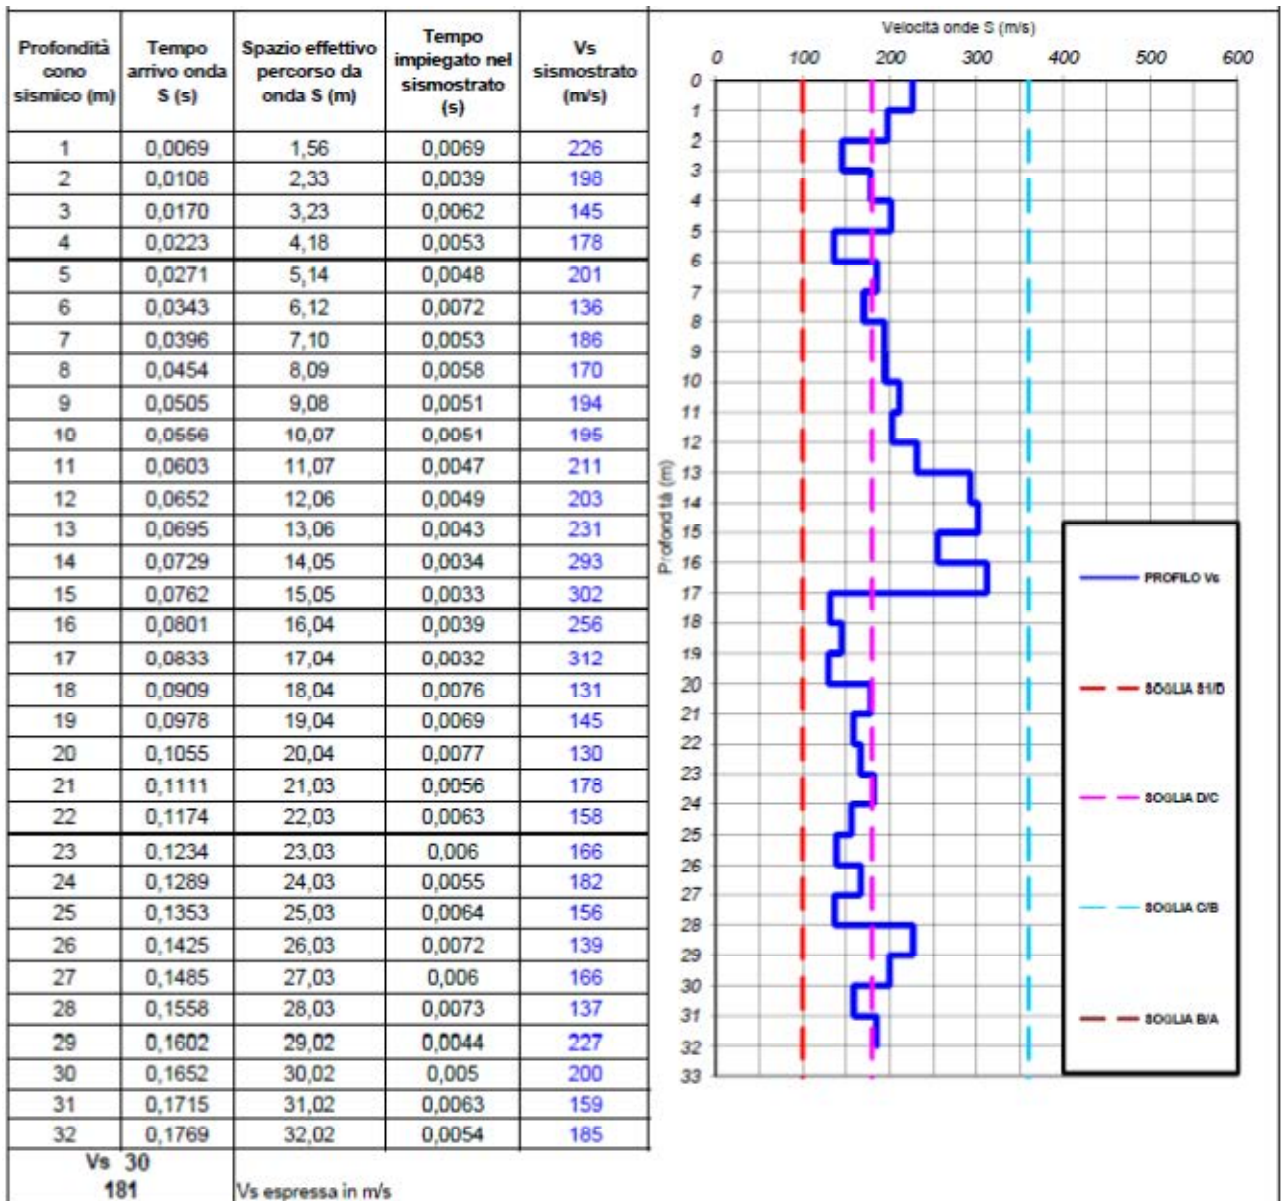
| Profondità cono sismico (m) | Tempo arrivo onda S (s) | Spazio effettivo percorso da onda S (m) | Tempo impiegato nel sismostrato (s) | Vs sismostrato (m/s) |
|---|---|---|---|---|
| 1 | 0,0069 | 1,56 | 0,0069 | 226 |
| 2 | 0,0108 | 2,33 | 0,0039 | 198 |
| 3 | 0,0170 | 3,23 | 0,0062 | 145 |
| 4 | 0,0223 | 4,18 | 0,0053 | 178 |
| 5 | 0,0271 | 5,14 | 0,0048 | 201 |
| 6 | 0,0343 | 6,12 | 0,0072 | 136 |
| 7 | 0,0396 | 7,10 | 0,0053 | 186 |
| 8 | 0,0454 | 8,09 | 0,0058 | 170 |
| 9 | 0,0505 | 9,08 | 0,0051 | 194 |
| 10 | 0,0556 | 10,07 | 0,0051 | 195 |
| 11 | 0,0603 | 11,07 | 0,0047 | 211 |
| 12 | 0,0652 | 12,06 | 0,0049 | 203 |
| 13 | 0,0695 | 13,06 | 0,0043 | 231 |
| 14 | 0,0729 | 14,05 | 0,0034 | 293 |
| 15 | 0,0762 | 15,05 | 0,0033 | 302 |
| 16 | 0,0801 | 16,04 | 0,0039 | 256 |
| 17 | 0,0833 | 17,04 | 0,0032 | 312 |
| 18 | 0,0909 | 18,04 | 0,0076 | 131 |
| 19 | 0,0978 | 19,04 | 0,0069 | 145 |
| 20 | 0,1055 | 20,04 | 0,0077 | 130 |
| 21 | 0,1111 | 21,03 | 0,0056 | 178 |
| 22 | 0,1174 | 22,03 | 0,0063 | 158 |
| 23 | 0,1234 | 23,03 | 0,006 | 166 |
| 24 | 0,1289 | 24,03 | 0,0055 | 182 |
| 25 | 0,1353 | 25,03 | 0,0064 | 156 |
| 26 | 0,1425 | 26,03 | 0,0072 | 139 |
| 27 | 0,1485 | 27,03 | 0,006 | 166 |
| 28 | 0,1558 | 28,03 | 0,0073 | 137 |
| 29 | 0,1602 | 29,02 | 0,0044 | 227 |
| 30 | 0,1652 | 30,02 | 0,005 | 200 |
| 31 | 0,1715 | 31,02 | 0,0063 | 159 |
| 32 | 0,1769 | 32,02 | 0,0054 | 185 |
| Vs 30 181 | | Vs espressa in m/s | | |

Velocità onde S (m/s)
0 100 200 300 400 500 600
Profondità (m)
0 1 2 3 4 5 6 7 8 9 10 11 12 13 14 15 16 17 18 19 20 21 22 23 24 25 26 27 28 29 30 31 32 33

PROFILO Vs
SOGLIA S1/D
SOGLIA D/C
SOGLIA C/B
SOGLIA B/A